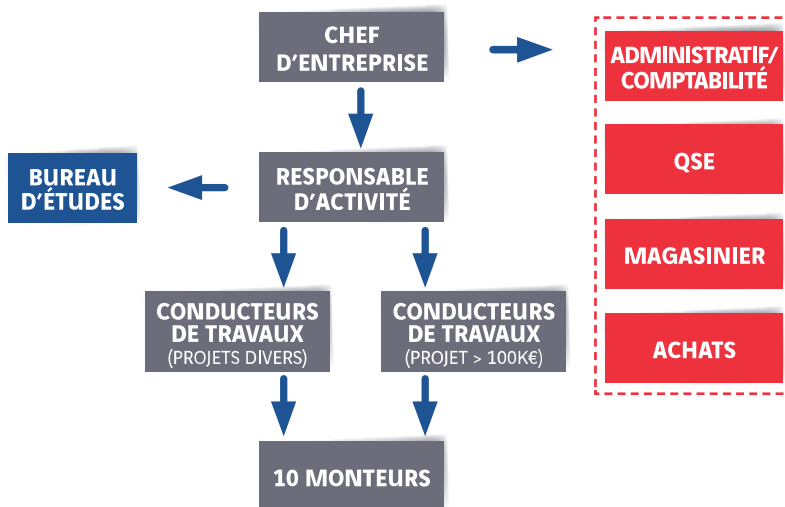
CHEF D'ENTREPRISE

ADMINISTRATIF/ COMPTABILITÉ

QSE

MAGASINIER

ACHATS

BUREAU D'ÉTUDES

RESPONSABLE D'ACTIVITÉ

CONDUCTEURS DE TRAVAUX (PROJETS DIVERS)

CONDUCTEURS DE TRAVAUX (PROJET > 100K€)

10 MONTEURS